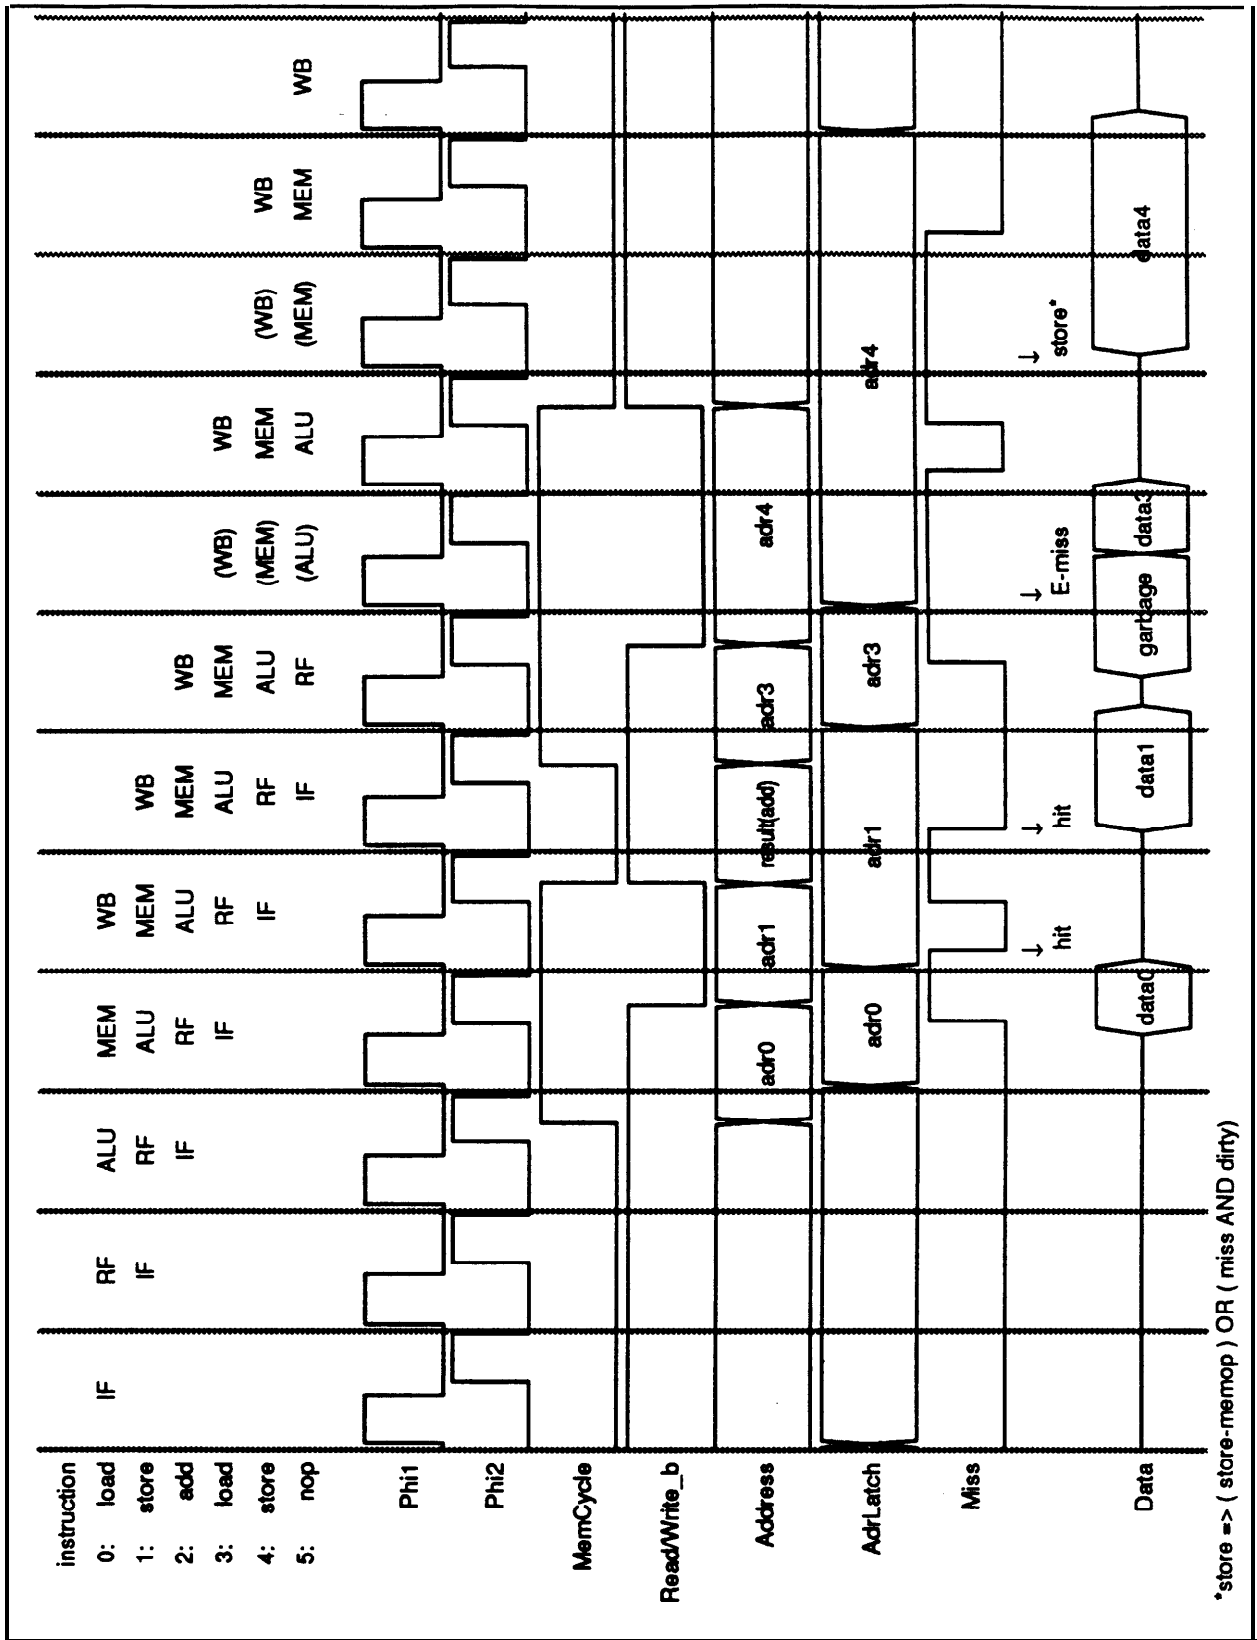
instruction
0: load
1: store
2: add
3: load
4: store
5: nop

IF
RF IF
ALU RF IF
MEM ALU RF IF
WB MEM ALU RF IF
WB MEM ALU RF IF
WB MEM ALU RF
(WB) (MEM) (ALU)
WB MEM ALU
(WB) (MEM)
WB MEM
WB

Phi1
Phi2
MemCycle
Read/Write_b
Address
adr0
adr1
result(add)
adr3
adr4
AdrLatch
adr0
adr1
adr3
adr4
Miss
↓ hit
↓ hit
↓ E-miss
↓ store*
Data
data0
data1
garbage
data3
data4

*store => ( store-memop ) OR ( miss AND dirty)